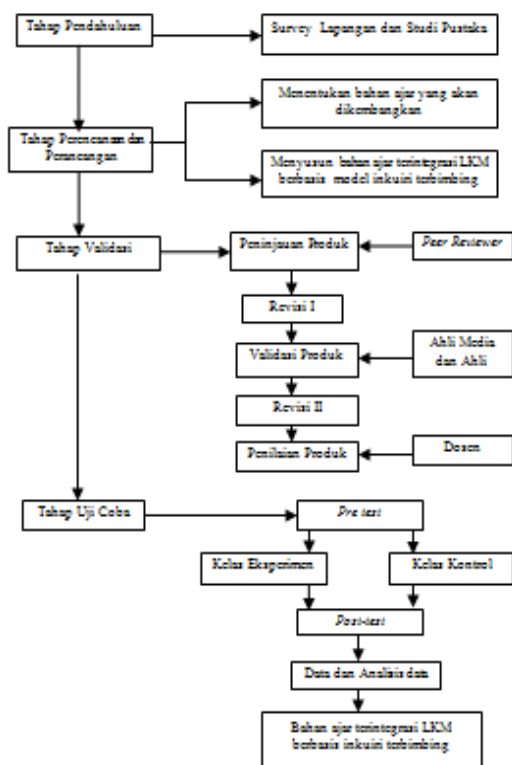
Tahap Pendahuluan

Survey Lapangan dan Studi Pustaka

Tahap Perencanaan dan Perancangan

Menentukan bahan ajar yang akan dikembangkan

Menyusun bahan ajar terintegrasi LKM berbasis model inkuiri terbimbing

Tahap Validasi

Peninjauan Produk

Peer Reviewer

Revisi I

Validasi Produk

Ahli Media dan Ahli

Revisi II

Penilaian Produk

Dosen

Tahap Uji Coba

Pre test

Kelas Eksperimen

Kelas Kontrol

Post-test

Data dan Analisis data

Bahan ajar terintegrasi LKM berbasis inkuiri terbimbing